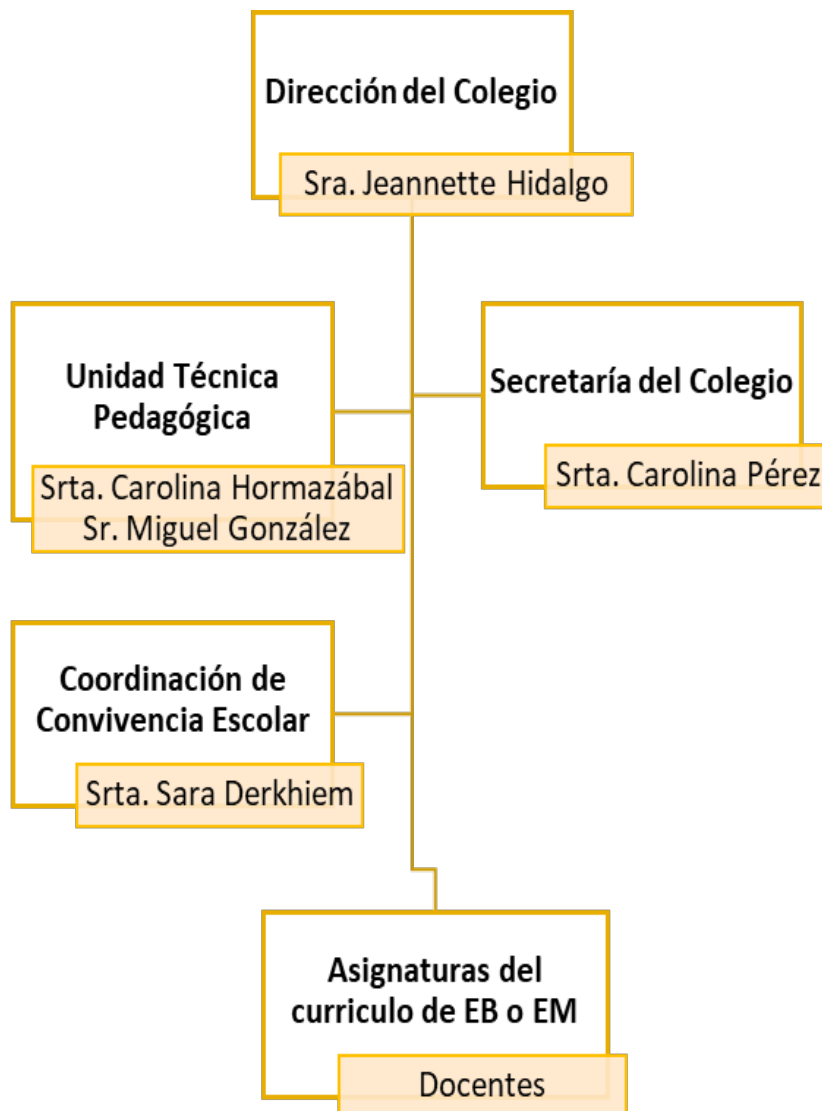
Dirección del Colegio

Sra. Jeannette Hidalgo

Unidad Técnica Pedagógica

Srta. Carolina Hormazábal
Sr. Miguel González

Secretaría del Colegio

Srta. Carolina Pérez

Coordinación de Convivencia Escolar

Srta. Sara Derkhiem

Asignaturas del curriculo de EB o EM

Docentes